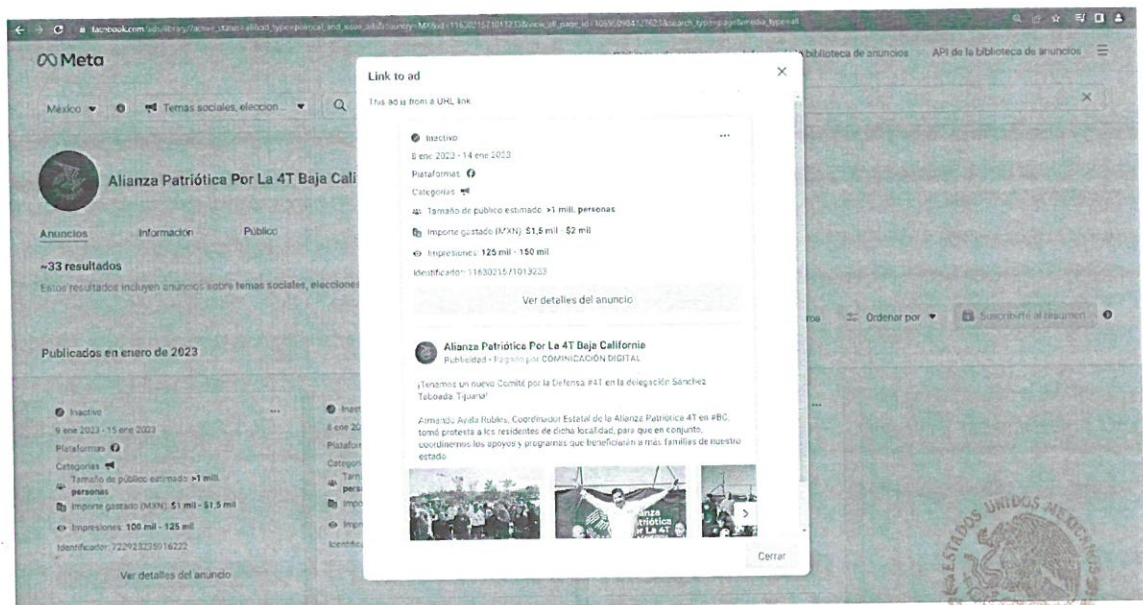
facebook.com/ads/library/?active_status=all&ad_type=political_and_issue_ads&country=MX&id=1163021571013233&view_all_page_id=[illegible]&search_type=page&media_type=all

Meta

Biblioteca de anuncios API de la biblioteca de anuncios

México Temas sociales, eleccion...

Alianza Patriótica Por La 4T Baja Cali

Anuncios Información Público

~33 resultados

Estos resultados incluyen anuncios sobre temas sociales, elecciones

Ordenar por Suscribirte al resumen

Publicados en enero de 2023

Inactivo
9 ene 2023 - 15 ene 2023
Plataformas
Categorías
Tamaño de público estimado: >1 mill. personas
Importe gastado (MXN): $1 mil - $1,5 mil
Impresiones: 100 mil - 125 mil
Identificador: 722923235916222
Ver detalles del anuncio

Inact
8 ene 20
Platafor
Categor
Tam
perso
Impo
Impr
Identific

Link to ad

This ad is from a URL link

Inactivo
8 ene 2023 - 14 ene 2023
Plataformas
Categorías
Tamaño de público estimado: >1 mill. personas
Importe gastado (MXN): $1,5 mil - $2 mil
Impresiones: 125 mil - 150 mil
Identificador: 1163021571013233

Ver detalles del anuncio

Alianza Patriótica Por La 4T Baja California
Publicidad · Pagado por COMUNICACIÓN DIGITAL

¡Tenemos un nuevo Comité por la Defensa #4T en la delegación Sánchez Taboada Tijuana!

Armando Ayala Robles, Coordinador Estatal de la Alianza Patriótica 4T en #BC, tomó protesta a los residentes de dicha localidad, para que en conjunto, coordinemos los apoyos y programas que beneficiarán a más familias de nuestro estado

Alianza Patriótica Por La 4T

Cerrar

ESTADOS UNIDOS MEXICANOS